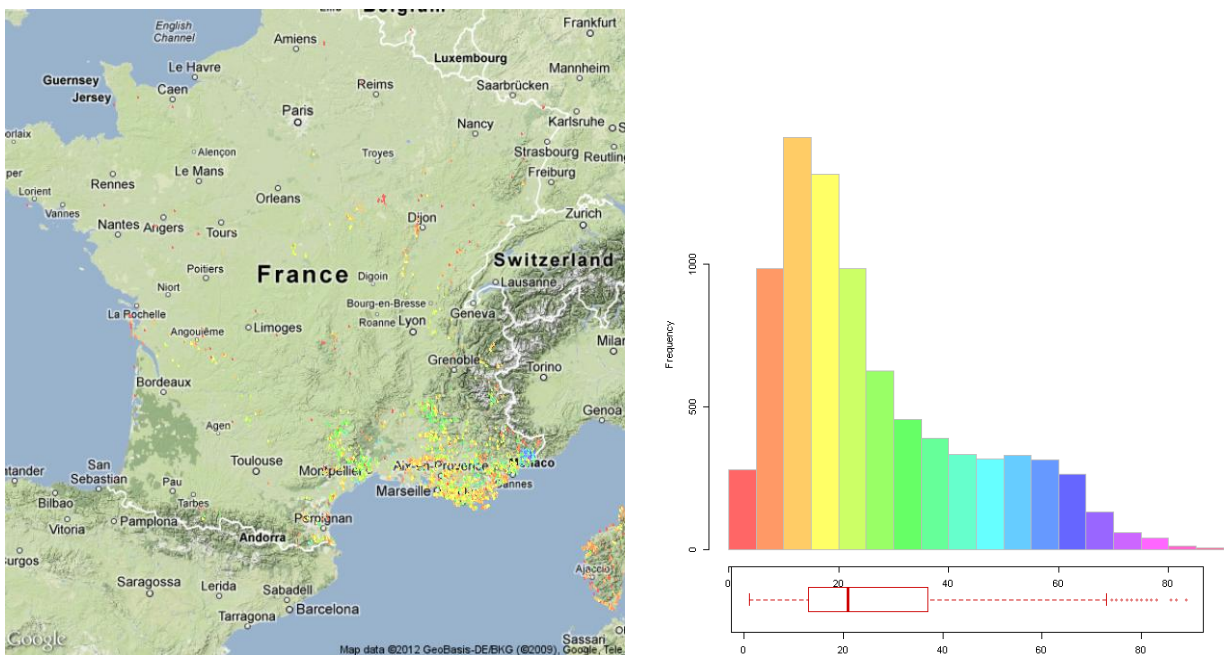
Belgium
Frankfurt
English Channel
Amiens
Luxembourg
Mannheim
Guernsey
Le Havre
Reims
Saarbrücken
Jersey
Caen
Paris
Nancy
Karlsruhe
orlaix
Alençon
Troyes
Strasbourg
Reutling
Le Mans
Rennes
Freiburg
Lorient
Orleans
Dijon
Zurich
Vannes
Nantes
Angers
Tours
Switzerland
Poitiers
France
Digoin
Lausanne
Niort
Bourg-en-Bresse
La Rochelle
Geneva
Angoulême
Limoges
Roanne
Lyon
Milan
Grenoble
Bordeaux
Torino
Genoa
Agen
Toulouse
Montpellier
Aix-en-Provence
Monaco
tander
San Sebastian
Pau
Marseille
Cannes
Bilbao
Tarbes
Vitoria
Pamplona
Perpignan
Andorra
Burgos
Ajaccio
Saragossa
Lerida
Sabadell
Tarragona
Barcelona
Sassari
Google
Map data ©2012 GeoBasis-DE/BKG (©2009), Google, Tele

Frequency
0
500
1000
0
20
40
60
80
0
20
40
60
80